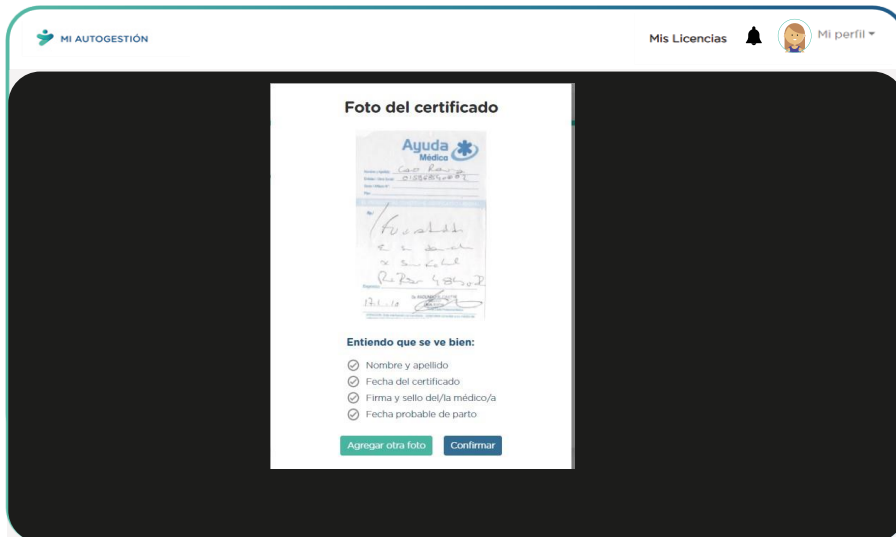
MI AUTOGESTIÓN

Mis Licencias

Mi perfil

Foto del certificado

Ayuda Médico

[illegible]

Entiendo que se ve bien:

Nombre y apellido

Fecha del certificado

Firma y sello del/la médico/a

Fecha probable de parto

Agregar otra foto

Confirmar